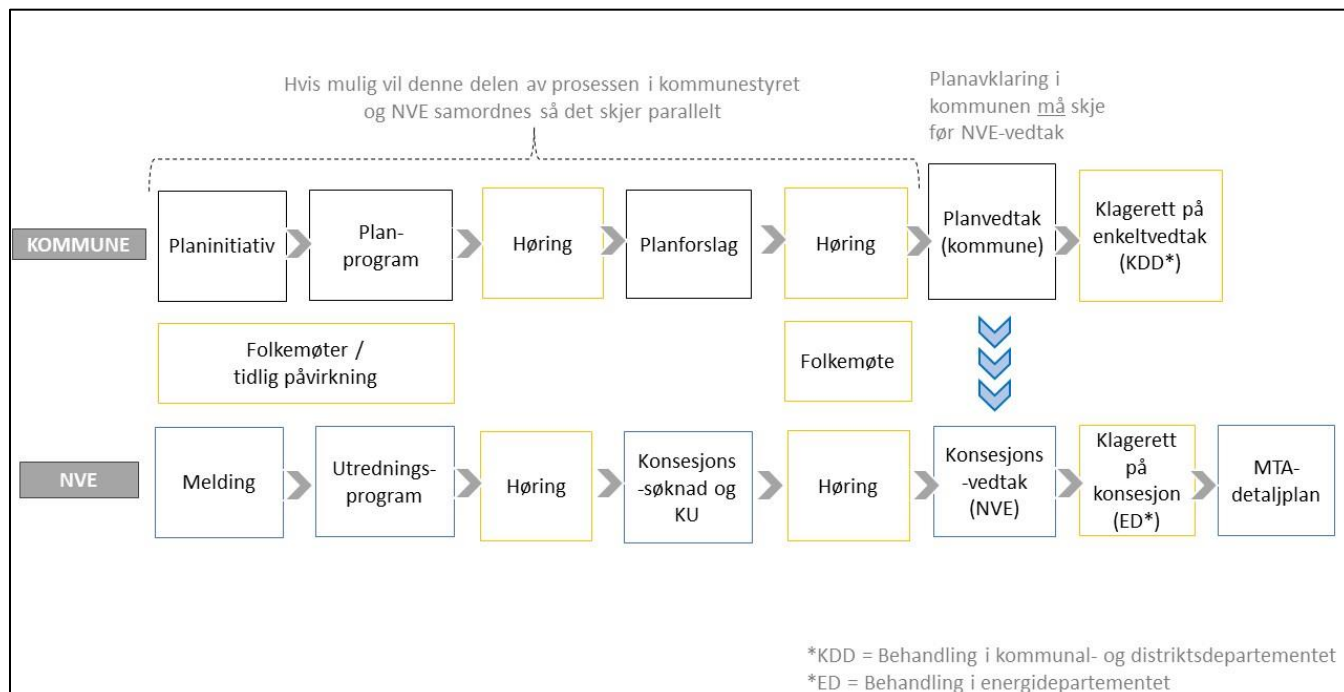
Hvis mulig vil denne delen av prosessen i kommunestyret og NVE samordnes så det skjer parallelt

Planavklaring i kommunen må skje før NVE-vedtak

KOMMUNE

Planinitiativ

Planprogram

Høring

Planforslag

Høring

Planvedtak (kommune)

Klagerett på enkeltvedtak (KDD*)

Folkemøter / tidlig påvirkning

Folkemøte

NVE

Melding

Utredningsprogram

Høring

Konsesjons-søknad og KU

Høring

Konsesjons-vedtak (NVE)

Klagerett på konsesjon (ED*)

MTA-detaljplan

*KDD = Behandling i kommunal- og distriktsdepartementet
*ED = Behandling i energidepartementet